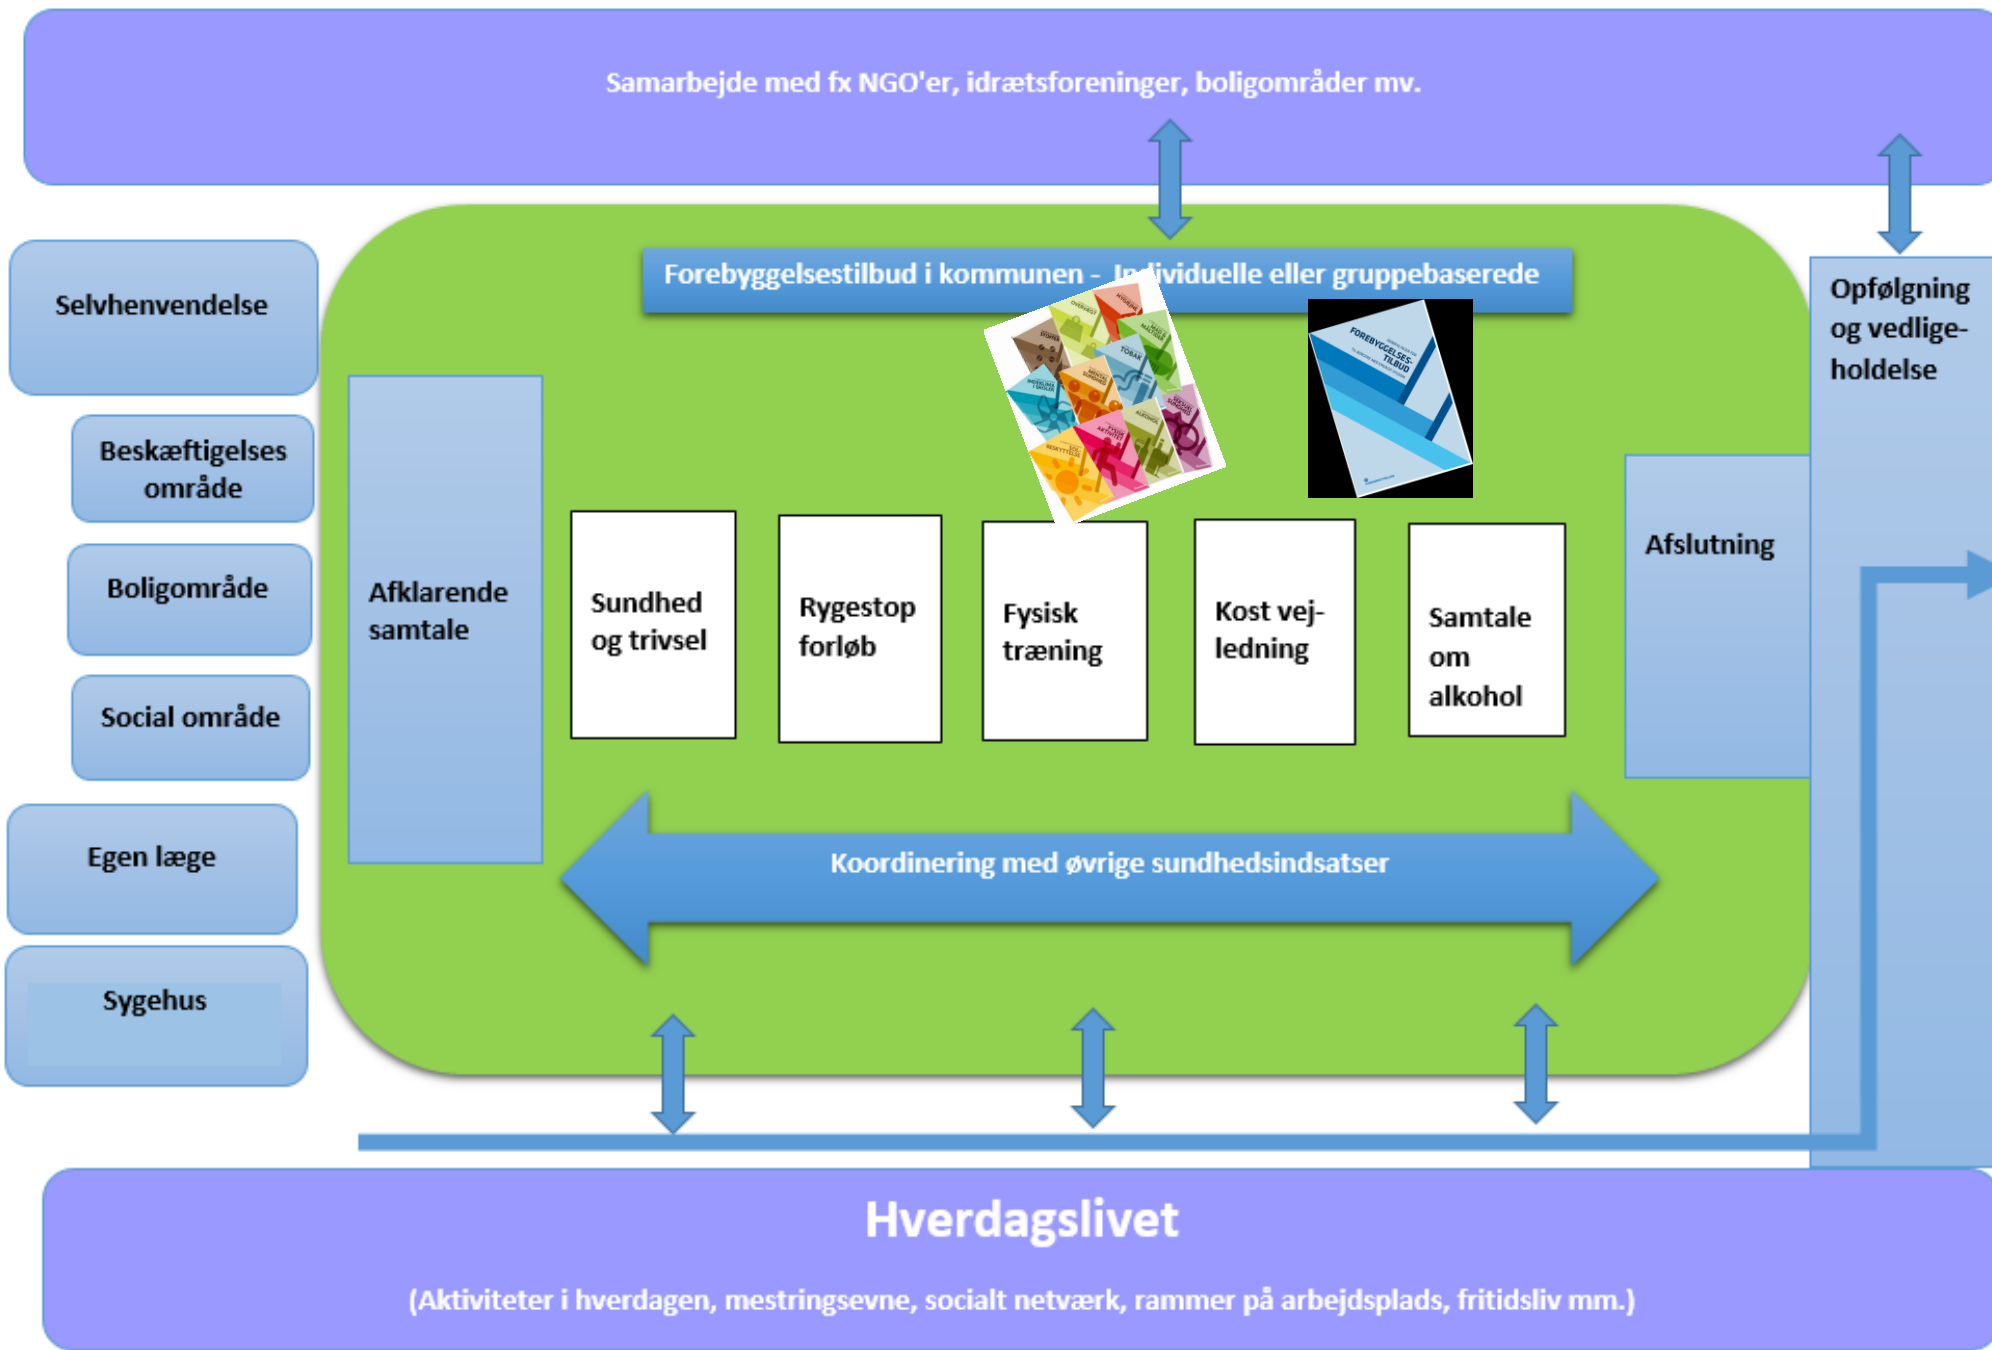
Samarbejde med fx NGO'er, idrætsforeninger, boligområder mv.

Selvhenvendelse

Beskæftigelses område

Boligområde

Social område

Egen læge

Sygehus

Forebyggelsestilbud i kommunen - Individuelle eller gruppebaserede

Afklarende samtale

Sundhed og trivsel

Rygestop forløb

Fysisk træning

Kost vej-ledning

Samtale om alkohol

Afslutning

Opfølgning og vedlige-holdelse

Koordinering med øvrige sundhedsindsatser

Hverdagslivet

(Aktiviteter i hverdagen, mestringsevne, socialt netværk, rammer på arbejdsplads, fritidsliv mm.)